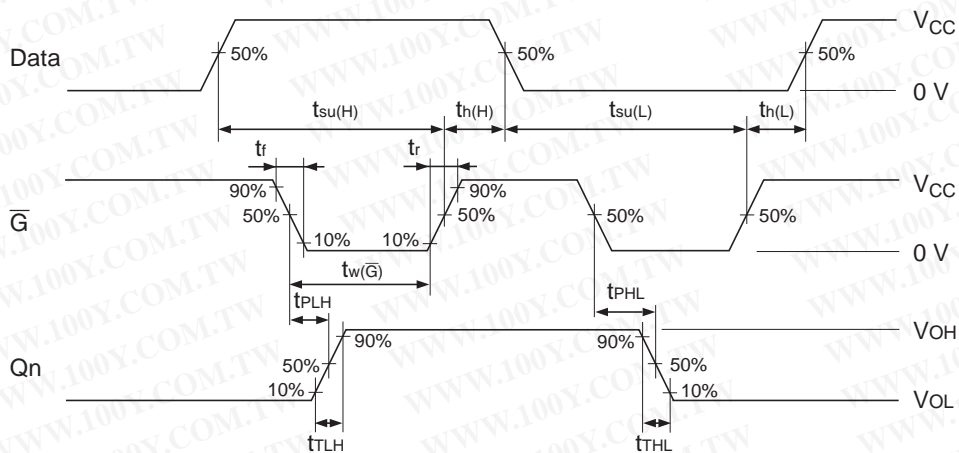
Data

50%

50%

50%

$V_{CC}$

0 V

$t_{su(H)}$

$t_{h(H)}$

$t_{su(L)}$

$t_{h(L)}$

$t_f$

$t_r$

$\overline{G}$

90%

50%

10%

10%

90%

50%

50%

50%

$V_{CC}$

0 V

$t_{w(\overline{G})}$

$t_{PLH}$

$t_{PHL}$

Qn

50%

10%

90%

90%

50%

10%

$V_{OH}$

$V_{OL}$

$t_{TLH}$

$t_{THL}$

WWW.100Y.COM.TW